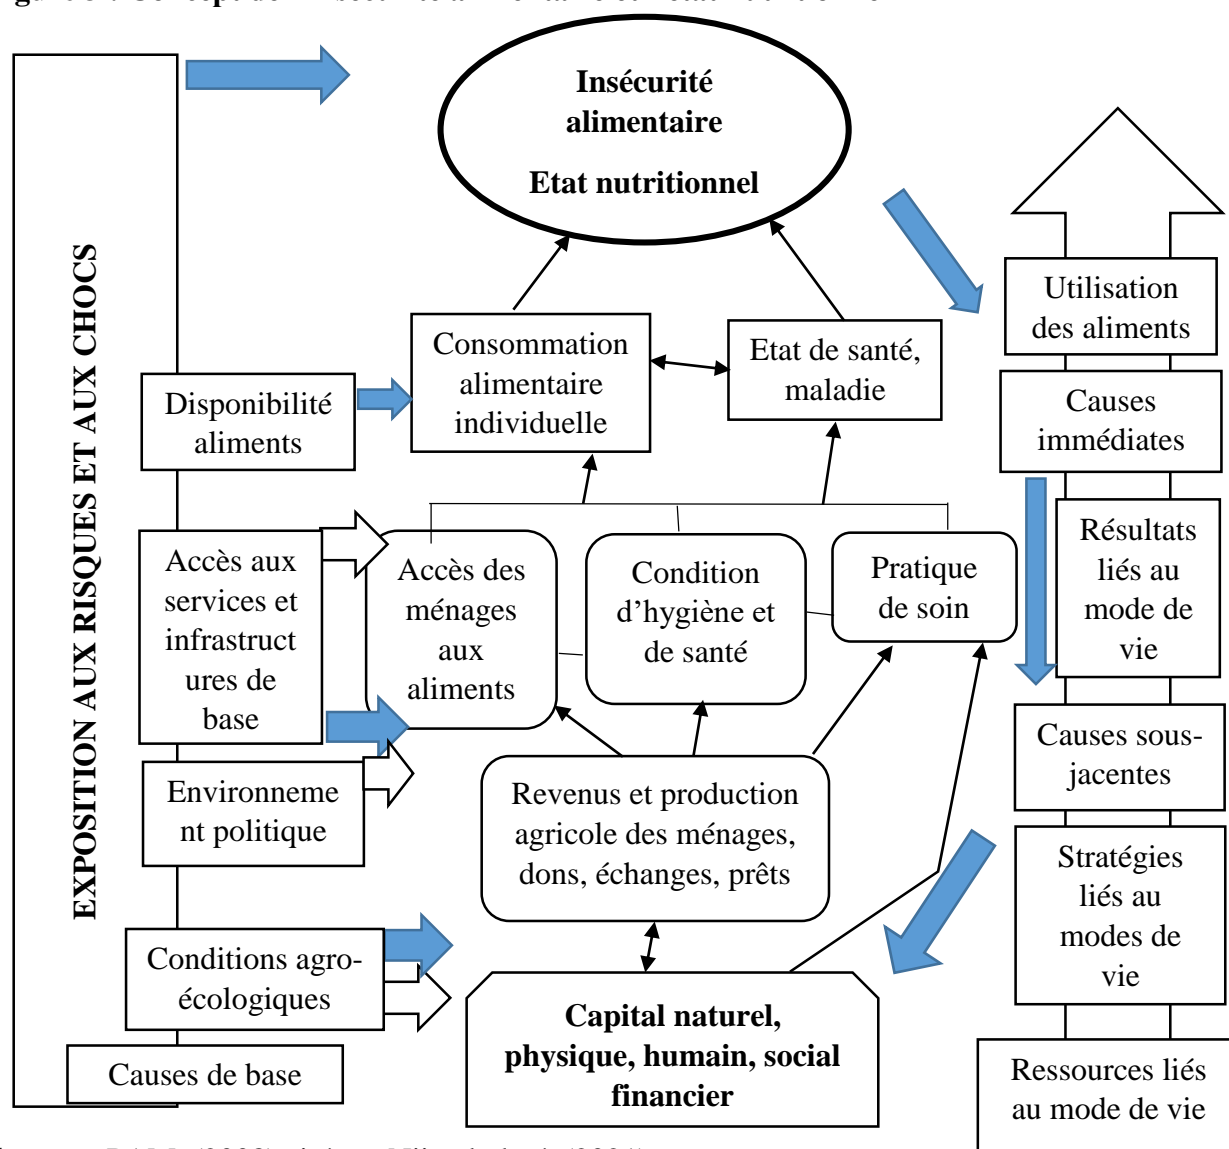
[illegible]

EXPOSITION AUX RISQUES ET AUX CHOCS

**Insécurité alimentaire**

**Etat nutritionnel**

Utilisation des aliments

Causes immédiates

Consommation alimentaire individuelle

Etat de santé, maladie

Disponibilité aliments

Résultats liés au mode de vie

Accès aux services et infrastructures de base

Accès des ménages aux aliments

Condition d'hygiène et de santé

Pratique de soin

Causes sous-jacentes

Environnement politique

Revenus et production agricole des ménages, dons, échanges, prêts

Stratégies liés au modes de vie

Conditions agro-écologiques

**Capital naturel, physique, humain, social financier**

Causes de base

Ressources liés au mode de vie

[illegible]